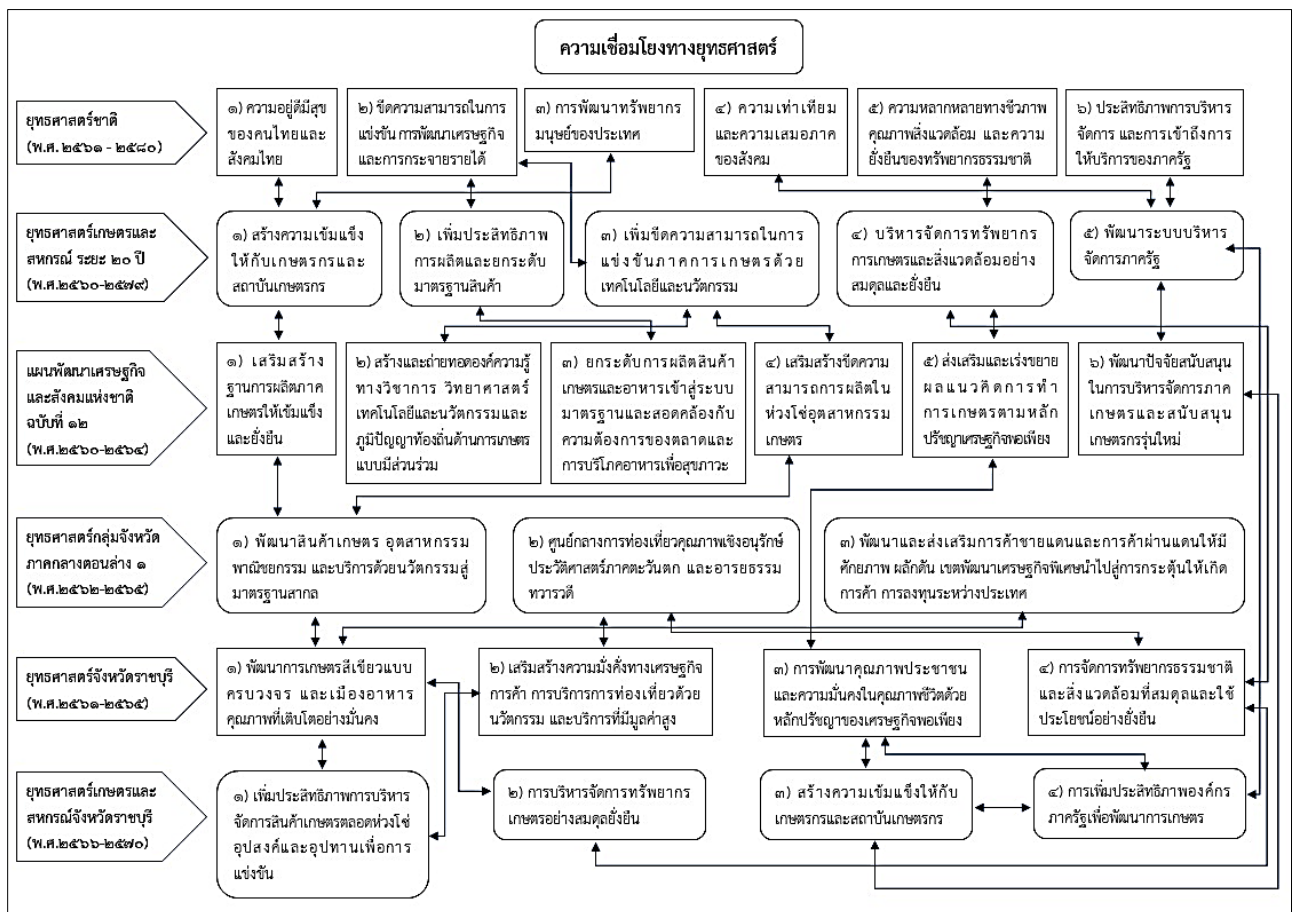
ความเชื่อมโยงทางยุทธศาสตร์

ยุทธศาสตร์ชาติ (พ.ศ.๒๕๖๑ - ๒๕๘๐)

๑) ความอยู่ดีมีสุขของคนไทยและสังคมไทย

๒) ขีดความสามารถในการแข่งขัน การพัฒนาเศรษฐกิจและการกระจายรายได้

๓) การพัฒนาทรัพยากรมนุษย์ของประเทศ

๔) ความเท่าเทียมและความเสมอภาคของสังคม

๕) ความหลากหลายทางชีวภาพ คุณภาพสิ่งแวดล้อม และความยั่งยืนของทรัพยากรธรรมชาติ

๖) ประสิทธิภาพการบริหารจัดการ และการเข้าถึงการให้บริการของภาครัฐ

ยุทธศาสตร์เกษตรและสหกรณ์ ระยะ ๒๐ ปี (พ.ศ.๒๕๖๐-๒๕๗๙)

๑) สร้างความเข้มแข็งให้กับเกษตรกรและสถาบันเกษตรกร

๒) เพิ่มประสิทธิภาพการผลิตและยกระดับมาตรฐานสินค้า

๓) เพิ่มขีดความสามารถในการแข่งขันภาคการเกษตรด้วยเทคโนโลยีและนวัตกรรม

๔) บริหารจัดการทรัพยากรการเกษตรและสิ่งแวดล้อมอย่างสมดุลและยั่งยืน

๕) พัฒนาระบบบริหารจัดการภาครัฐ

แผนพัฒนาเศรษฐกิจและสังคมแห่งชาติ ฉบับที่ ๑๒ (พ.ศ.๒๕๖๐-๒๕๖๔)

๑) เสริมสร้างฐานการผลิตภาคเกษตรให้เข้มแข็งและยั่งยืน

๒) สร้างและถ่ายทอดองค์ความรู้ทางวิชาการ วิทยาศาสตร์ เทคโนโลยีและนวัตกรรมและภูมิปัญญาท้องถิ่นด้านการเกษตรแบบมีส่วนร่วม

๓) ยกระดับการผลิตสินค้าเกษตรและอาหารเข้าสู่ระบบมาตรฐานและสอดคล้องกับความต้องการของตลาดและการบริโภคอาหารเพื่อสุขภาวะ

๔) เสริมสร้างขีดความสามารถการผลิตในห่วงโซ่อุตสาหกรรมเกษตร

๕) ส่งเสริมและเร่งขยายผลแนวคิดการทำการเกษตรตามหลักปรัชญาเศรษฐกิจพอเพียง

๖) พัฒนาปัจจัยสนับสนุนในการบริหารจัดการภาคเกษตรและสนับสนุนเกษตรกรรุ่นใหม่

ยุทธศาสตร์กลุ่มจังหวัดภาคกลางตอนล่าง ๑ (พ.ศ.๒๕๖๒-๒๕๖๕)

๑) พัฒนาสินค้าเกษตร อุตสาหกรรม พาณิชยกรรม และบริการด้วยนวัตกรรมสู่มาตรฐานสากล

๒) ศูนย์กลางการท่องเที่ยวคุณภาพเชิงอนุรักษ์ประวัติศาสตร์ภาคตะวันตก และอารยธรรมทวารวดี

๓) พัฒนาและส่งเสริมการค้าชายแดนและการค้าผ่านแดนให้มีศักยภาพ ผลักดัน เขตพัฒนาเศรษฐกิจพิเศษนำไปสู่การกระตุ้นให้เกิดการค้า การลงทุนระหว่างประเทศ

ยุทธศาสตร์จังหวัดราชบุรี (พ.ศ.๒๕๖๑-๒๕๖๕)

๑) พัฒนาการเกษตรสีเขียวแบบครบวงจร และเมืองอาหารคุณภาพที่เติบโตอย่างมั่นคง

๒) เสริมสร้างความมั่งคั่งทางเศรษฐกิจการค้า การบริการการท่องเที่ยวด้วยนวัตกรรม และบริการที่มีมูลค่าสูง

๓) การพัฒนาคุณภาพประชาชนและความมั่นคงในคุณภาพชีวิตด้วยหลักปรัชญาของเศรษฐกิจพอเพียง

๔) การจัดการทรัพยากรธรรมชาติและสิ่งแวดล้อมที่สมดุลและใช้ประโยชน์อย่างยั่งยืน

ยุทธศาสตร์เกษตรและสหกรณ์จังหวัดราชบุรี (พ.ศ.๒๕๖๖-๒๕๗๐)

๑) เพิ่มประสิทธิภาพการบริหารจัดการสินค้าเกษตรตลอดห่วงโซ่อุปสงค์และอุปทานเพื่อการแข่งขัน

๒) การบริหารจัดการทรัพยากรเกษตรอย่างสมดุลยั่งยืน

๓) สร้างความเข้มแข็งให้กับเกษตรกรและสถาบันเกษตรกร

๔) การเพิ่มประสิทธิภาพองค์กรภาครัฐเพื่อพัฒนาการเกษตร